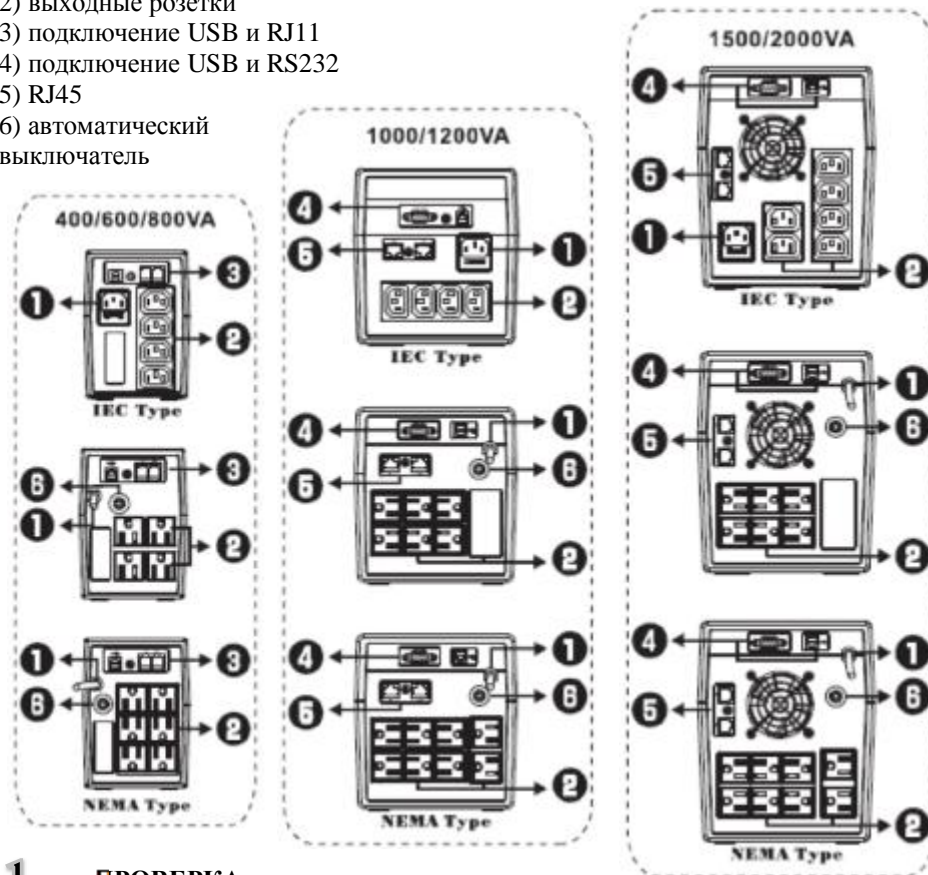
2) выходные розетки
3) подключение USB и RJ11
4) подключение USB и RS232
5) RJ45
6) автоматический выключатель

400/600/800VA

3
1
2
IEC Type

6
3
1
2

1
3
6
2
NEMA Type

1000/1200VA

4
5
1
2
IEC Type

4
1
5
6
2

4
1
5
6
2
NEMA Type

1500/2000VA

4
5
1
2
IEC Type

4
1
5
6
2

4
1
5
6
2
NEMA Type

1 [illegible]РОВЕРКА